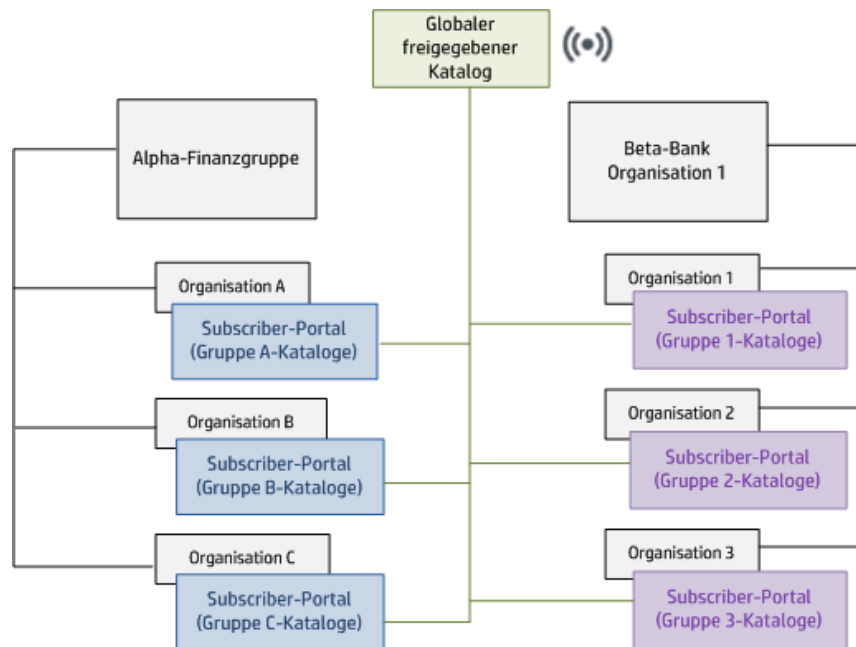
Globaler freigegebener Katalog

Alpha-Finanzgruppe

Beta-Bank Organisation 1

Organisation A

Subscriber-Portal (Gruppe A-Kataloge)

Organisation 1

Subscriber-Portal (Gruppe 1-Kataloge)

Organisation B

Subscriber-Portal (Gruppe B-Kataloge)

Organisation 2

Subscriber-Portal (Gruppe 2-Kataloge)

Organisation C

Subscriber-Portal (Gruppe C-Kataloge)

Organisation 3

Subscriber-Portal (Gruppe 3-Kataloge)